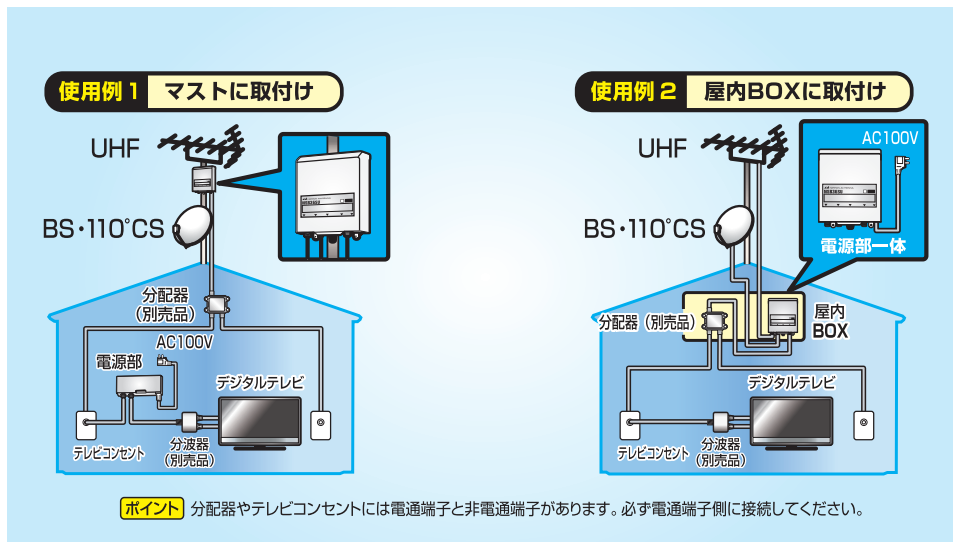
使用例 1 マストに取付け

UHF

BS・110°CS

分配器
（別売品）

AC100V

電源部

デジタルテレビ

テレビコンセント

分波器
（別売品）

使用例 2 屋内BOXに取付け

UHF

AC100V

BS・110°CS

電源部一体

屋内
BOX

分配器（別売品）

デジタルテレビ

テレビコンセント

分波器
（別売品）

ポイント 分配器やテレビコンセントには電通端子と非電通端子があります。必ず電通端子側に接続してください。